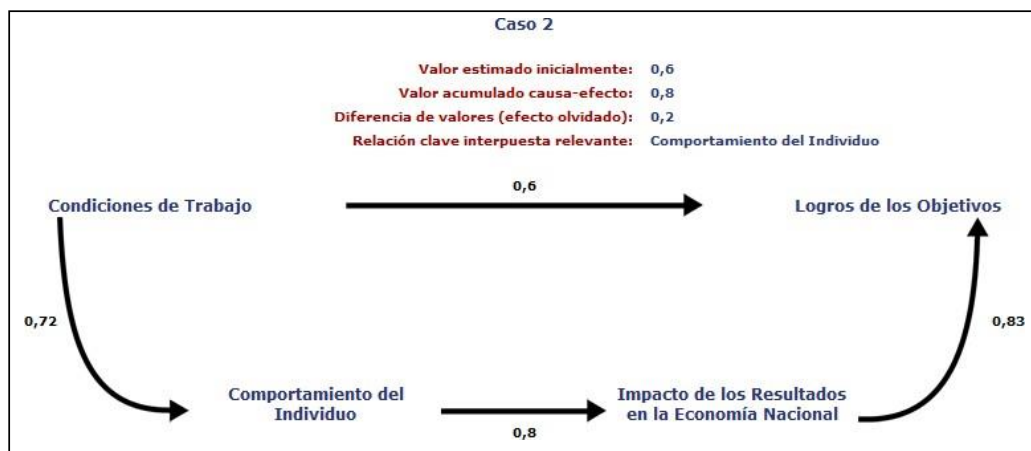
Caso 2

Valor estimado inicialmente: 0,6
Valor acumulado causa-efecto: 0,8
Diferencia de valores (efecto olvidado): 0,2
Relación clave interpuesta relevante: Comportamiento del Individuo

Condiciones de Trabajo

0,6

Logros de los Objetivos

0,72

0,83

Comportamiento del Individuo

Impacto de los Resultados en la Economía Nacional

0,8